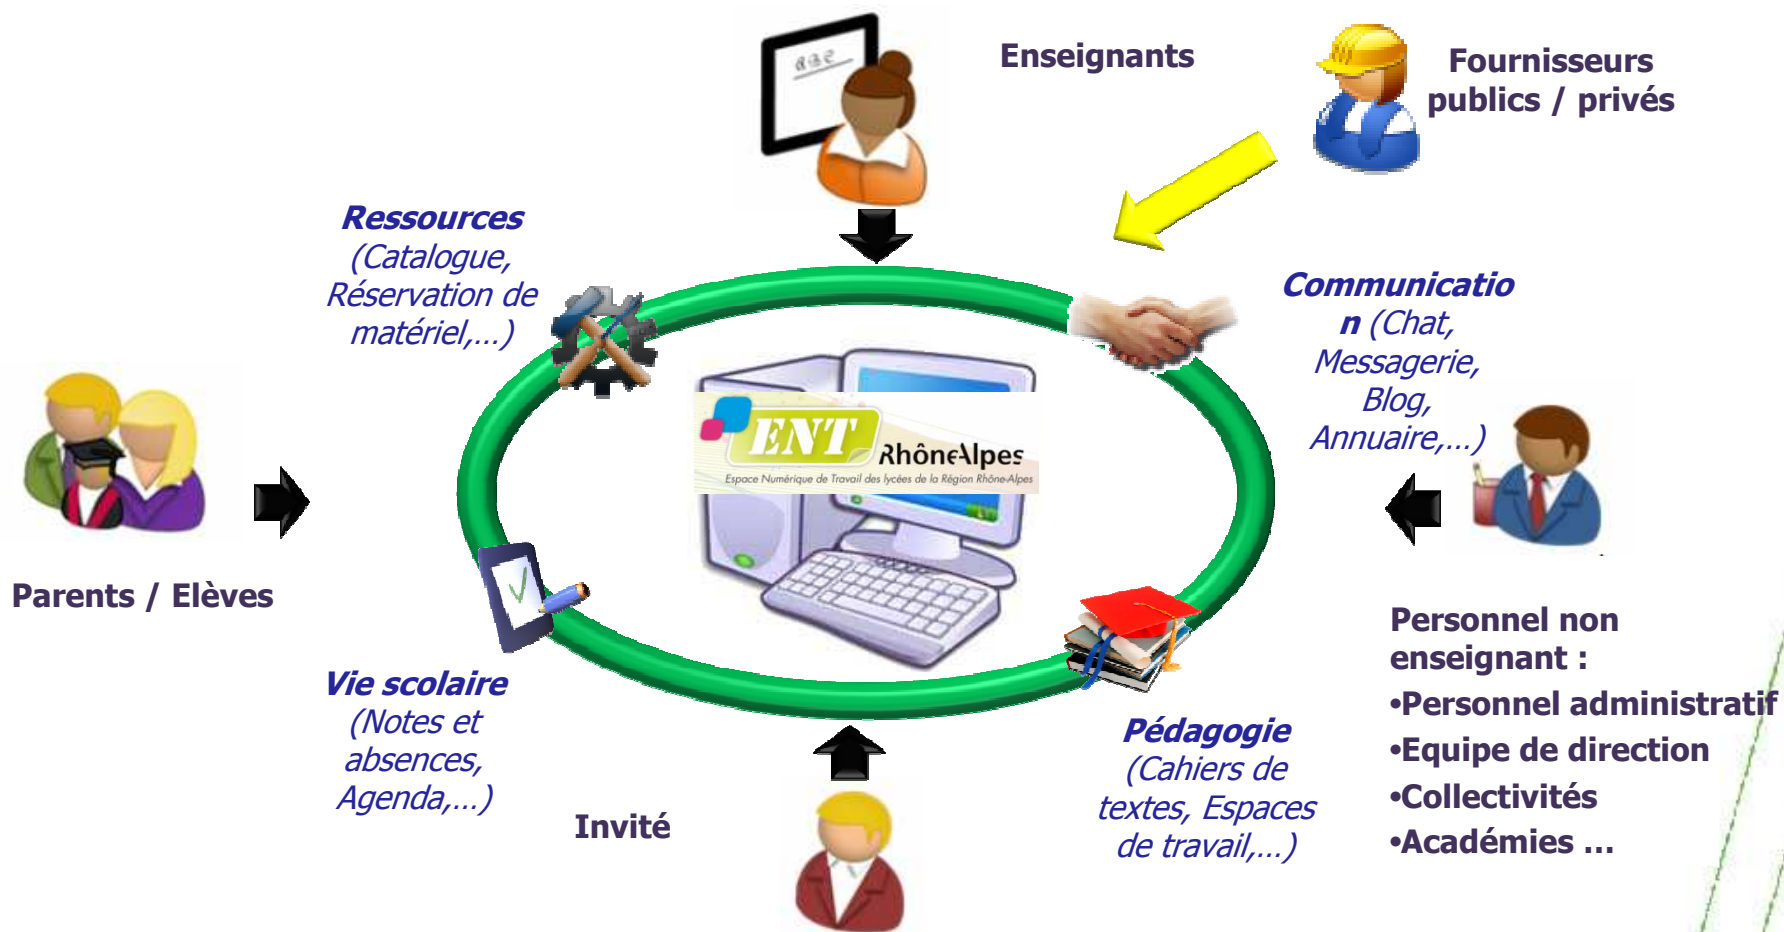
Enseignants

Fournisseurs publics / privés

Ressources (Catalogue, Réservation de matériel,…)

Communication (Chat, Messagerie, Blog, Annuaire,…)

ENT RhôneAlpes
Espace Numérique de Travail des lycées de la Région Rhône-Alpes

Parents / Elèves

Personnel non enseignant :
•Personnel administratif
•Equipe de direction
•Collectivités
•Académies …

Vie scolaire (Notes et absences, Agenda,…)

Invité

Pédagogie (Cahiers de textes, Espaces de travail,…)